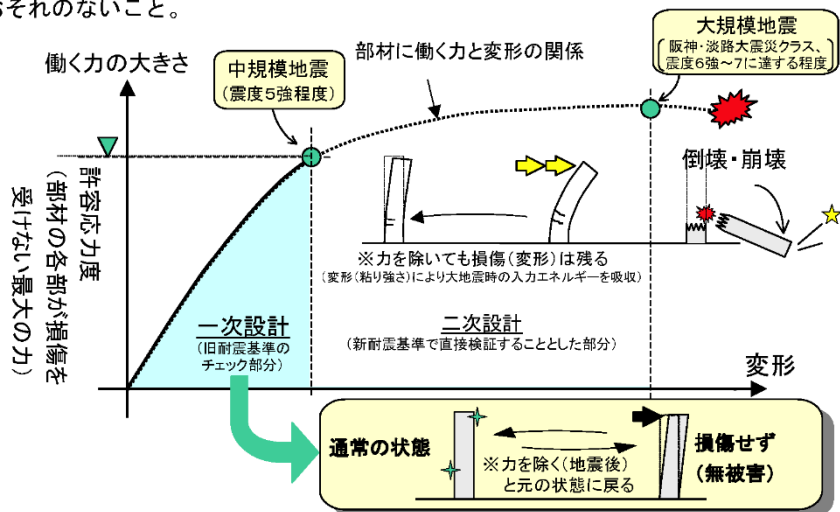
おそれのないこと。

働く力の大きさ

中規模地震
（震度5強程度）

部材に働く力と変形の関係

大規模地震
（阪神・淡路大震災クラス、震度6強～7に達する程度）

許容応力度
（部材の各部が損傷を受けない最大の力）

倒壊・崩壊

※力を除いても損傷（変形）は残る
（変形（粘り強さ）により大地震時の入力エネルギーを吸収）

一次設計
（旧耐震基準のチェック部分）

二次設計
（新耐震基準で直接検証することとした部分）

変形

通常の状態

※力を除く（地震後）と元の状態に戻る

損傷せず
（無被害）